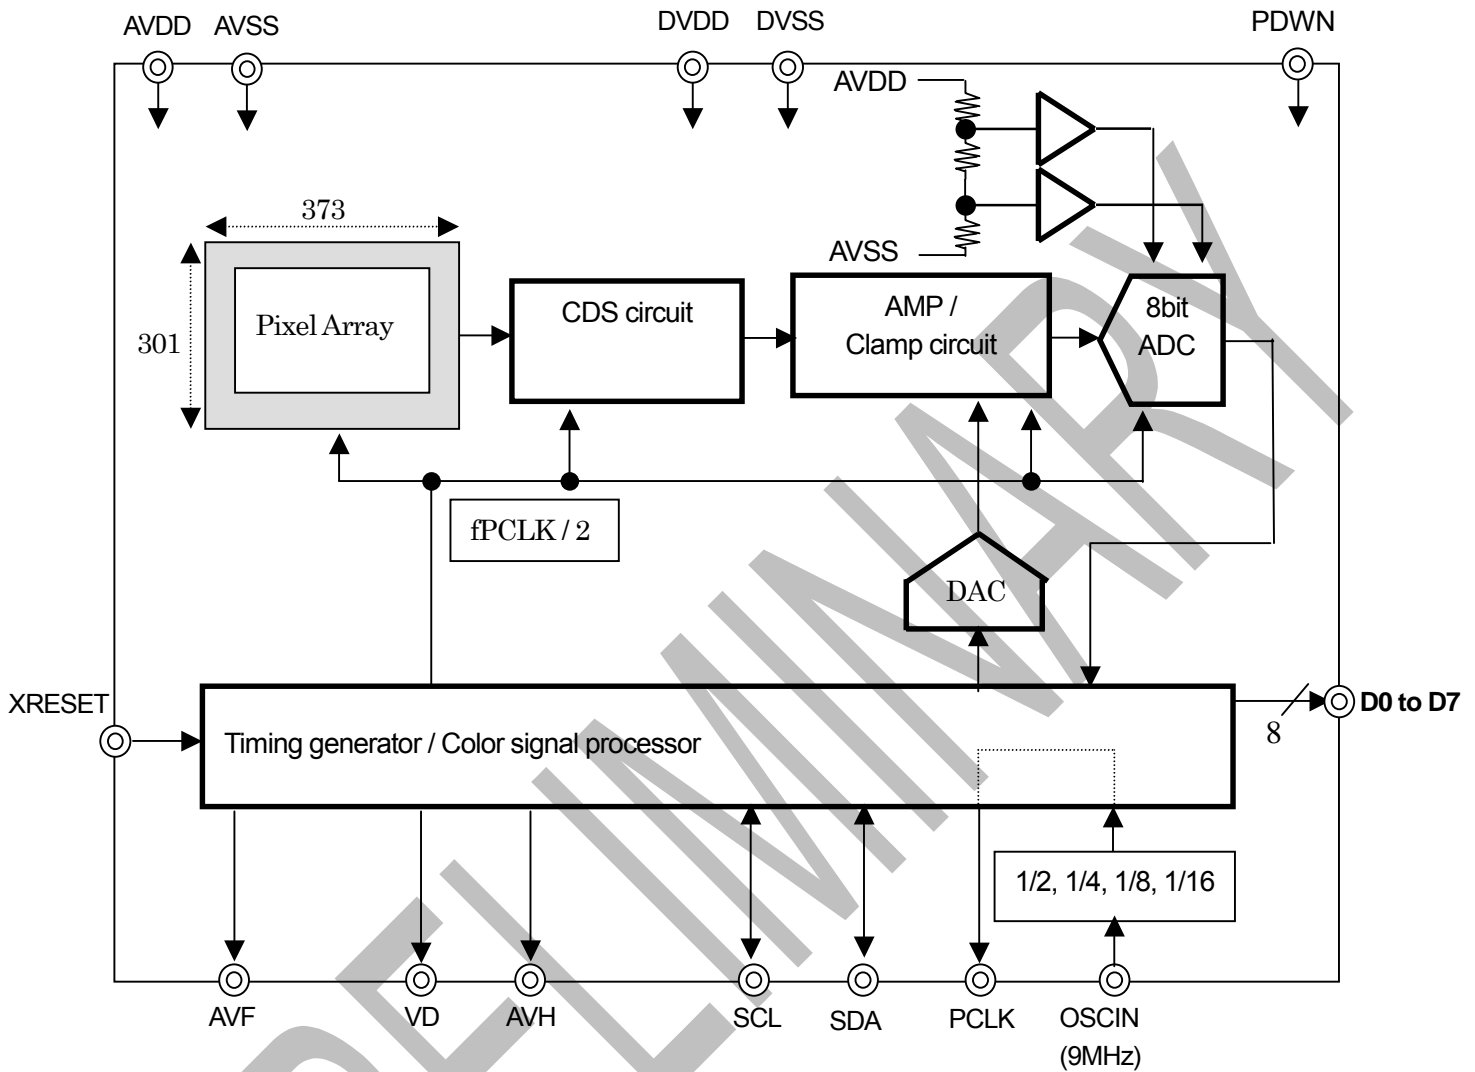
AVDD AVSS DVDD DVSS PDWN

AVDD

AVSS

373

301

Pixel Array

CDS circuit

AMP / Clamp circuit

8bit ADC

fPCLK / 2

DAC

XRESET

Timing generator / Color signal processor

8

D0 to D7

1/2, 1/4, 1/8, 1/16

AVF VD AVH SCL SDA PCLK OSCIN (9MHz)

PRELIMINARY